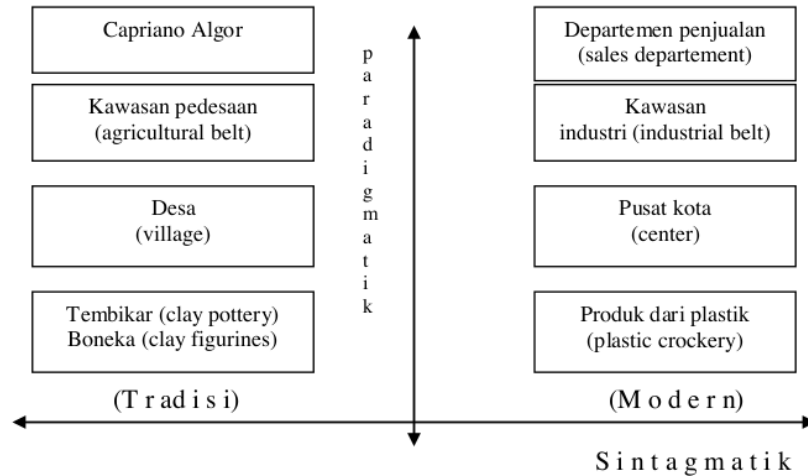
Capriano Algor

Kawasan pedesaan (agricultural belt)

Desa (village)

Tembikar (clay pottery) Boneka (clay figurines)

(T r a d i s i)

p a r a d i g m a t i k

Departemen penjualan (sales departement)

Kawasan industri (industrial belt)

Pusat kota (center)

Produk dari plastik (plastic crockery)

(M o d e r n)

S i n t a g m a t i k